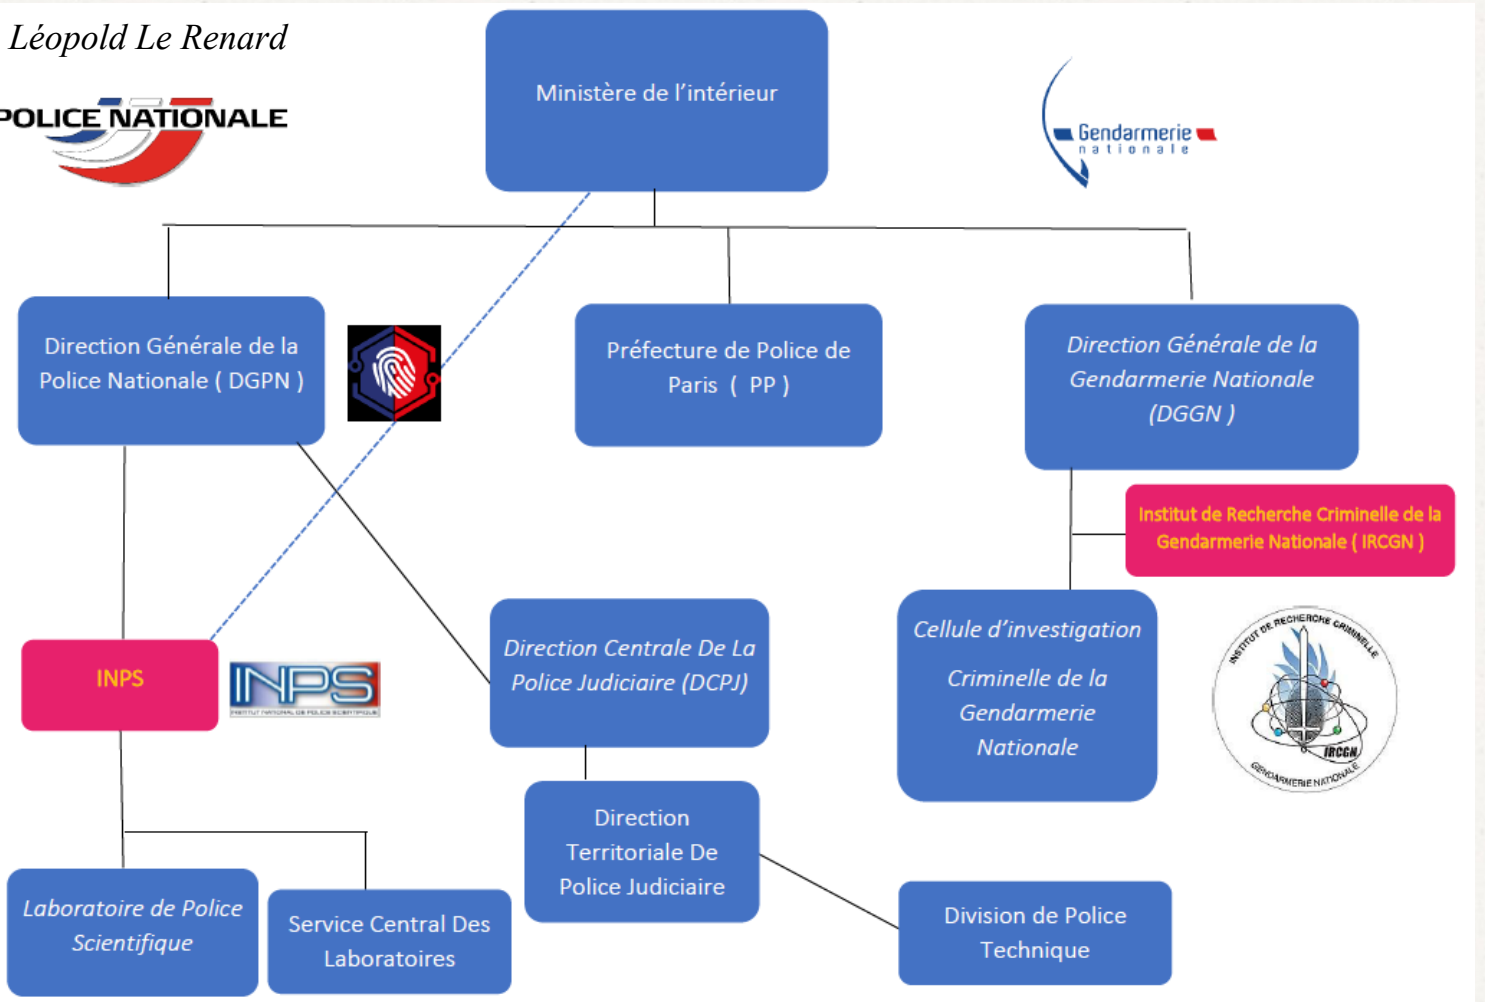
Léopold Le Renard

POLICE NATIONALE

Ministère de l'intérieur

Gendarmerie nationale

Direction Générale de la Police Nationale ( DGPN )

Préfecture de Police de Paris ( PP )

Direction Générale de la Gendarmerie Nationale (DGGN )

Institut de Recherche Criminelle de la Gendarmerie Nationale ( IRCGN )

INPS

INPS
INSTITUT NATIONAL DE POLICE SCIENTIFIQUE

Direction Centrale De La Police Judiciaire (DCPJ)

Cellule d'investigation Criminelle de la Gendarmerie Nationale

INSTITUT DE RECHERCHE CRIMINELLE
IRCGN
GENDARMERIE NATIONALE

Direction Territoriale De Police Judiciaire

Laboratoire de Police Scientifique

Service Central Des Laboratoires

Division de Police Technique